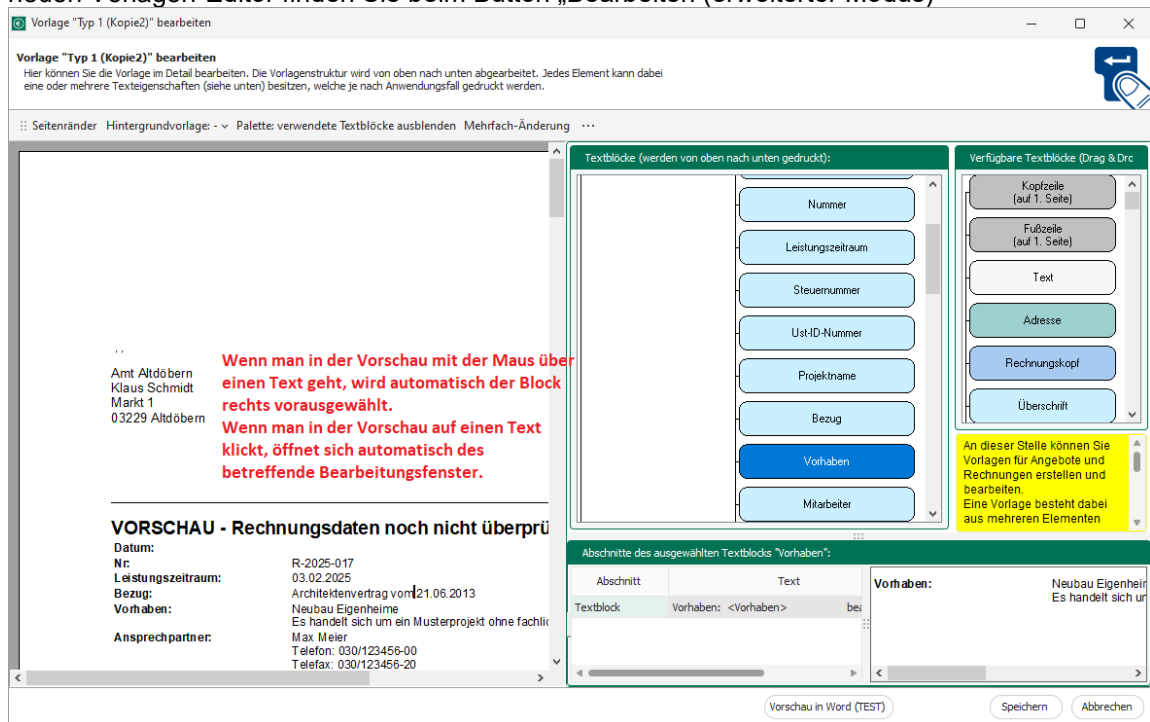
Vorlage "Typ 1 (Kopie2)" bearbeiten

Vorlage "Typ 1 (Kopie2)" bearbeiten
Hier können Sie die Vorlage im Detail bearbeiten. Die Vorlagenstruktur wird von oben nach unten abgearbeitet. Jedes Element kann dabei eine oder mehrere Texteigenschaften (siehe unten) besitzen, welche je nach Anwendungsfall gedruckt werden.

Seitenränder Hintergrundvorlage: - Palette: verwendete Textblöcke ausblenden Mehrfach-Änderung ···

Amt Altdöbern
Klaus Schmidt
Markt 1
03229 Altdöbern

Wenn man in der Vorschau mit der Maus über einen Text geht, wird automatisch der Block rechts vorausgewählt.
Wenn man in der Vorschau auf einen Text klickt, öffnet sich automatisch des betreffende Bearbeitungsfenster.

VORSCHAU - Rechnungsdaten noch nicht überprü

| | |
|---|---|
| Datum: | |
| Nr: | R-2025-017 |
| Leistungszeitraum: | 03.02.2025 |
| Bezug: | Architektenvertrag vom 21.06.2013 |
| Vorhaben: | Neubau Eigenheime<br>Es handelt sich um ein Musterprojekt ohne fachlic |
| Ansprechpartner: | Max Meier<br>Telefon: 030/123456-00<br>Telefax: 030/123456-20 |

Textblöcke (werden von oben nach unten gedruckt):
Nummer
Leistungszeitraum
Steuernummer
Ust-ID-Nummer
Projektname
Bezug
Vorhaben
Mitarbeiter

Verfügbare Textblöcke (Drag & Drc
Kopfzeile (auf 1. Seite)
Fußzeile (auf 1. Seite)
Text
Adresse
Rechnungskopf
Überschrift

An dieser Stelle können Sie Vorlagen für Angebote und Rechnungen erstellen und bearbeiten.
Eine Vorlage besteht dabei aus mehreren Elementen

Abschnitte des ausgewählten Textblocks "Vorhaben":

| Abschnitt | Text |
|---|---|
| Textblock | Vorhaben: <Vorhaben> be |

Vorhaben: Neubau Eigenheir
Es handelt sich u

Vorschau in Word (TEST)
Speichern
Abbrechen